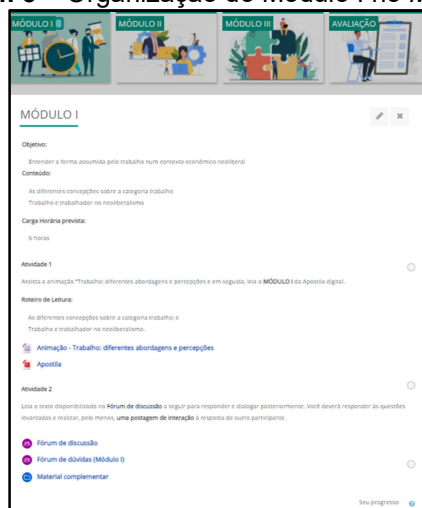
Organização do Módulo I no A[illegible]

MÓDULO I

MÓDULO II

MÓDULO III

AVALIAÇÃO

MÓDULO I

Objetivo:

Entender a forma assumida pelo trabalho num contexto econômico neoliberal

Conteúdo:

As diferentes concepções sobre a categoria trabalho

Trabalho e trabalhador no neoliberalismo

Carga Horária prevista:

6 horas

Atividade 1

Assista a animação "Trabalho: diferentes abordagens e percepções e em seguida, leia o MÓDULO I da Apostila digital.

Roteiro de Leitura:

As diferentes concepções sobre a categoria trabalho; e

Trabalho e trabalhador no neoliberalismo.

Animação - Trabalho: diferentes abordagens e percepções

Apostila

Atividade 2

Leia o texto disponibilizado no Fórum de discussão a seguir para responder e dialogar posteriormente. Você deverá responder às questões levantadas e realizar, pelo menos, uma postagem de interação à resposta de outro participante.

Fórum de discussão

Fórum de dúvidas (Módulo I)

Material complementar

Seu progresso